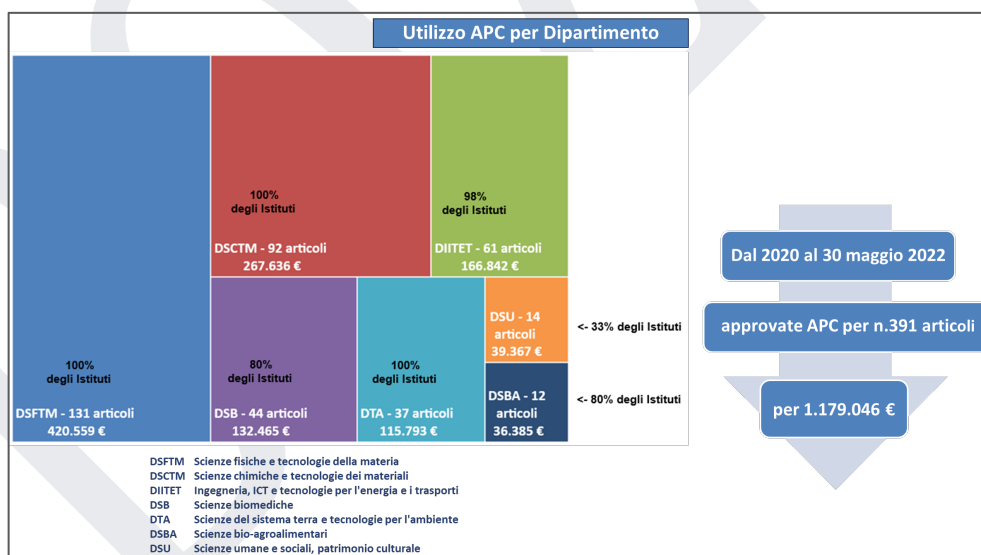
Utilizzo APC per Dipartimento

100%
degli Istituti
DSFTM - 131 articoli
420.559 €

100%
degli Istituti
DSCTM - 92 articoli
267.636 €

98%
degli Istituti
DIITET - 61 articoli
166.842 €

80%
degli Istituti
DSB - 44 articoli
132.465 €

100%
degli Istituti
DTA - 37 articoli
115.793 €

DSU - 14 articoli
39.367 €

<- 33% degli Istituti

DSBA - 12 articoli
36.385 €

<- 80% degli Istituti

Dal 2020 al 30 maggio 2022

approvate APC per n.391 articoli

per 1.179.046 €

DSFTM Scienze fisiche e tecnologie della materia
DSCTM Scienze chimiche e tecnologie dei materiali
DIITET Ingegneria, ICT e tecnologie per l'energia e i trasporti
DSB Scienze biomediche
DTA Scienze del sistema terra e tecnologie per l'ambiente
DSBA Scienze bio-agroalimentari
DSU Scienze umane e sociali, patrimonio culturale